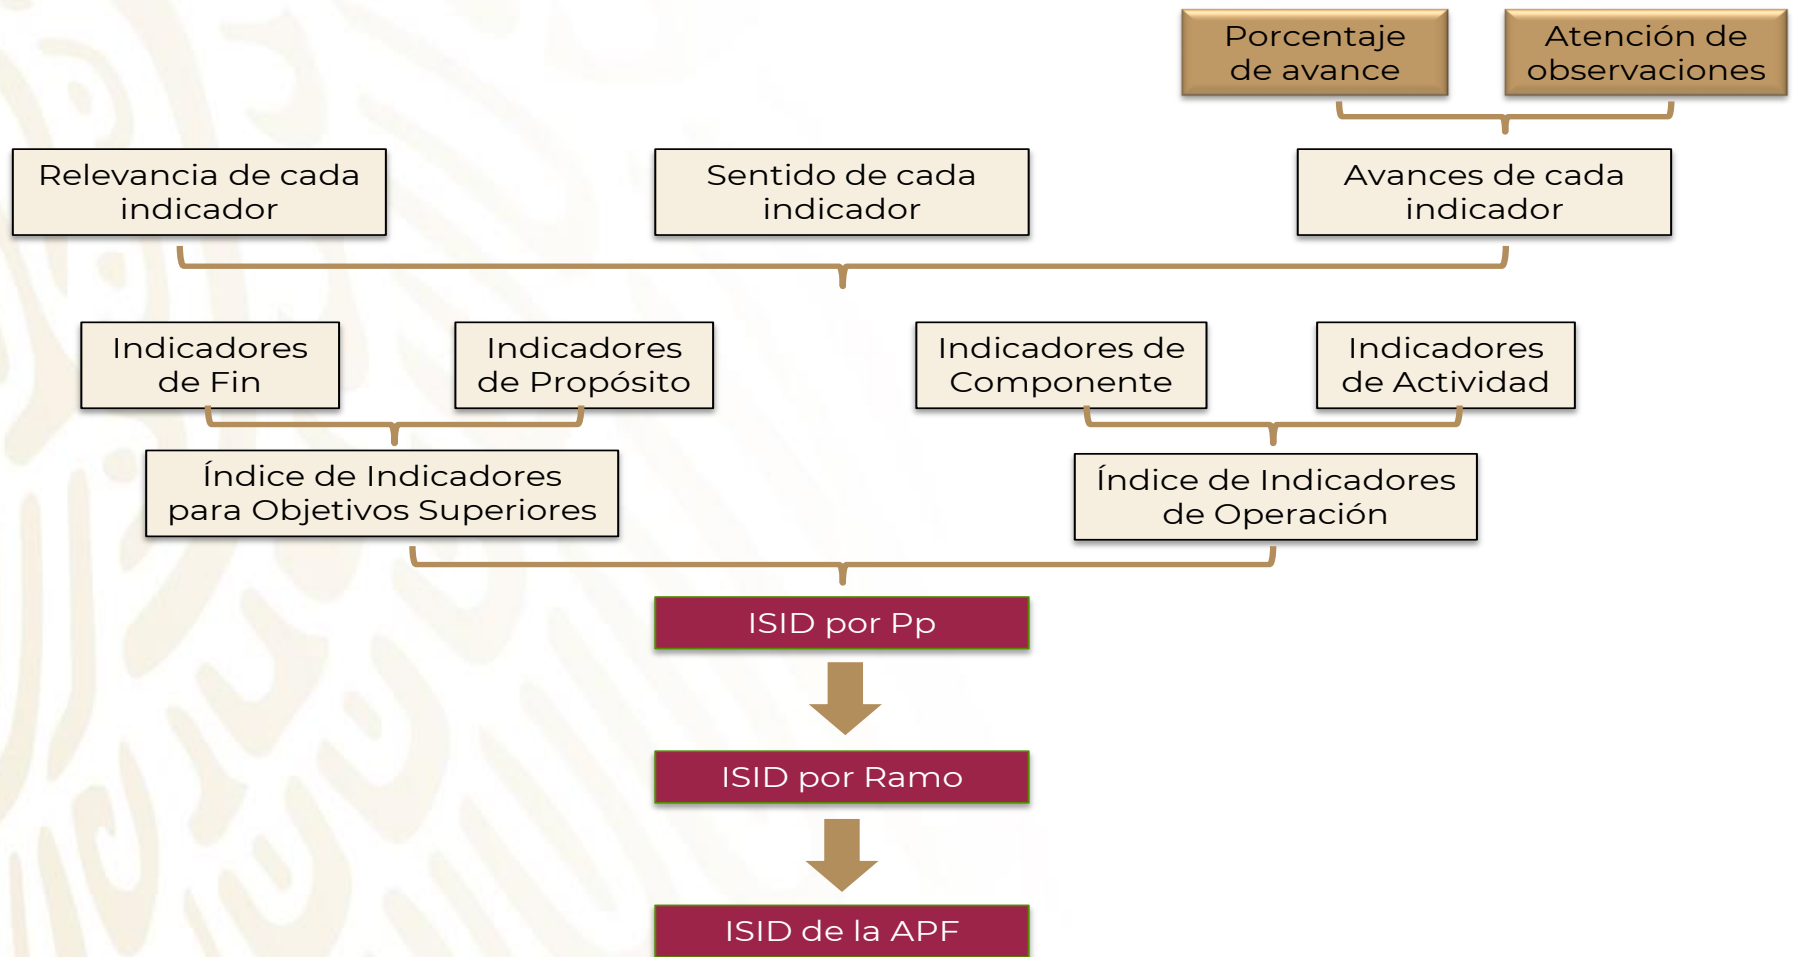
Porcentaje de avance

Atención de observaciones

Relevancia de cada indicador

Sentido de cada indicador

Avances de cada indicador

Indicadores de Fin

Indicadores de Propósito

Indicadores de Componente

Indicadores de Actividad

Índice de Indicadores para Objetivos Superiores

Índice de Indicadores de Operación

ISID por Pp

ISID por Ramo

ISID de la APF